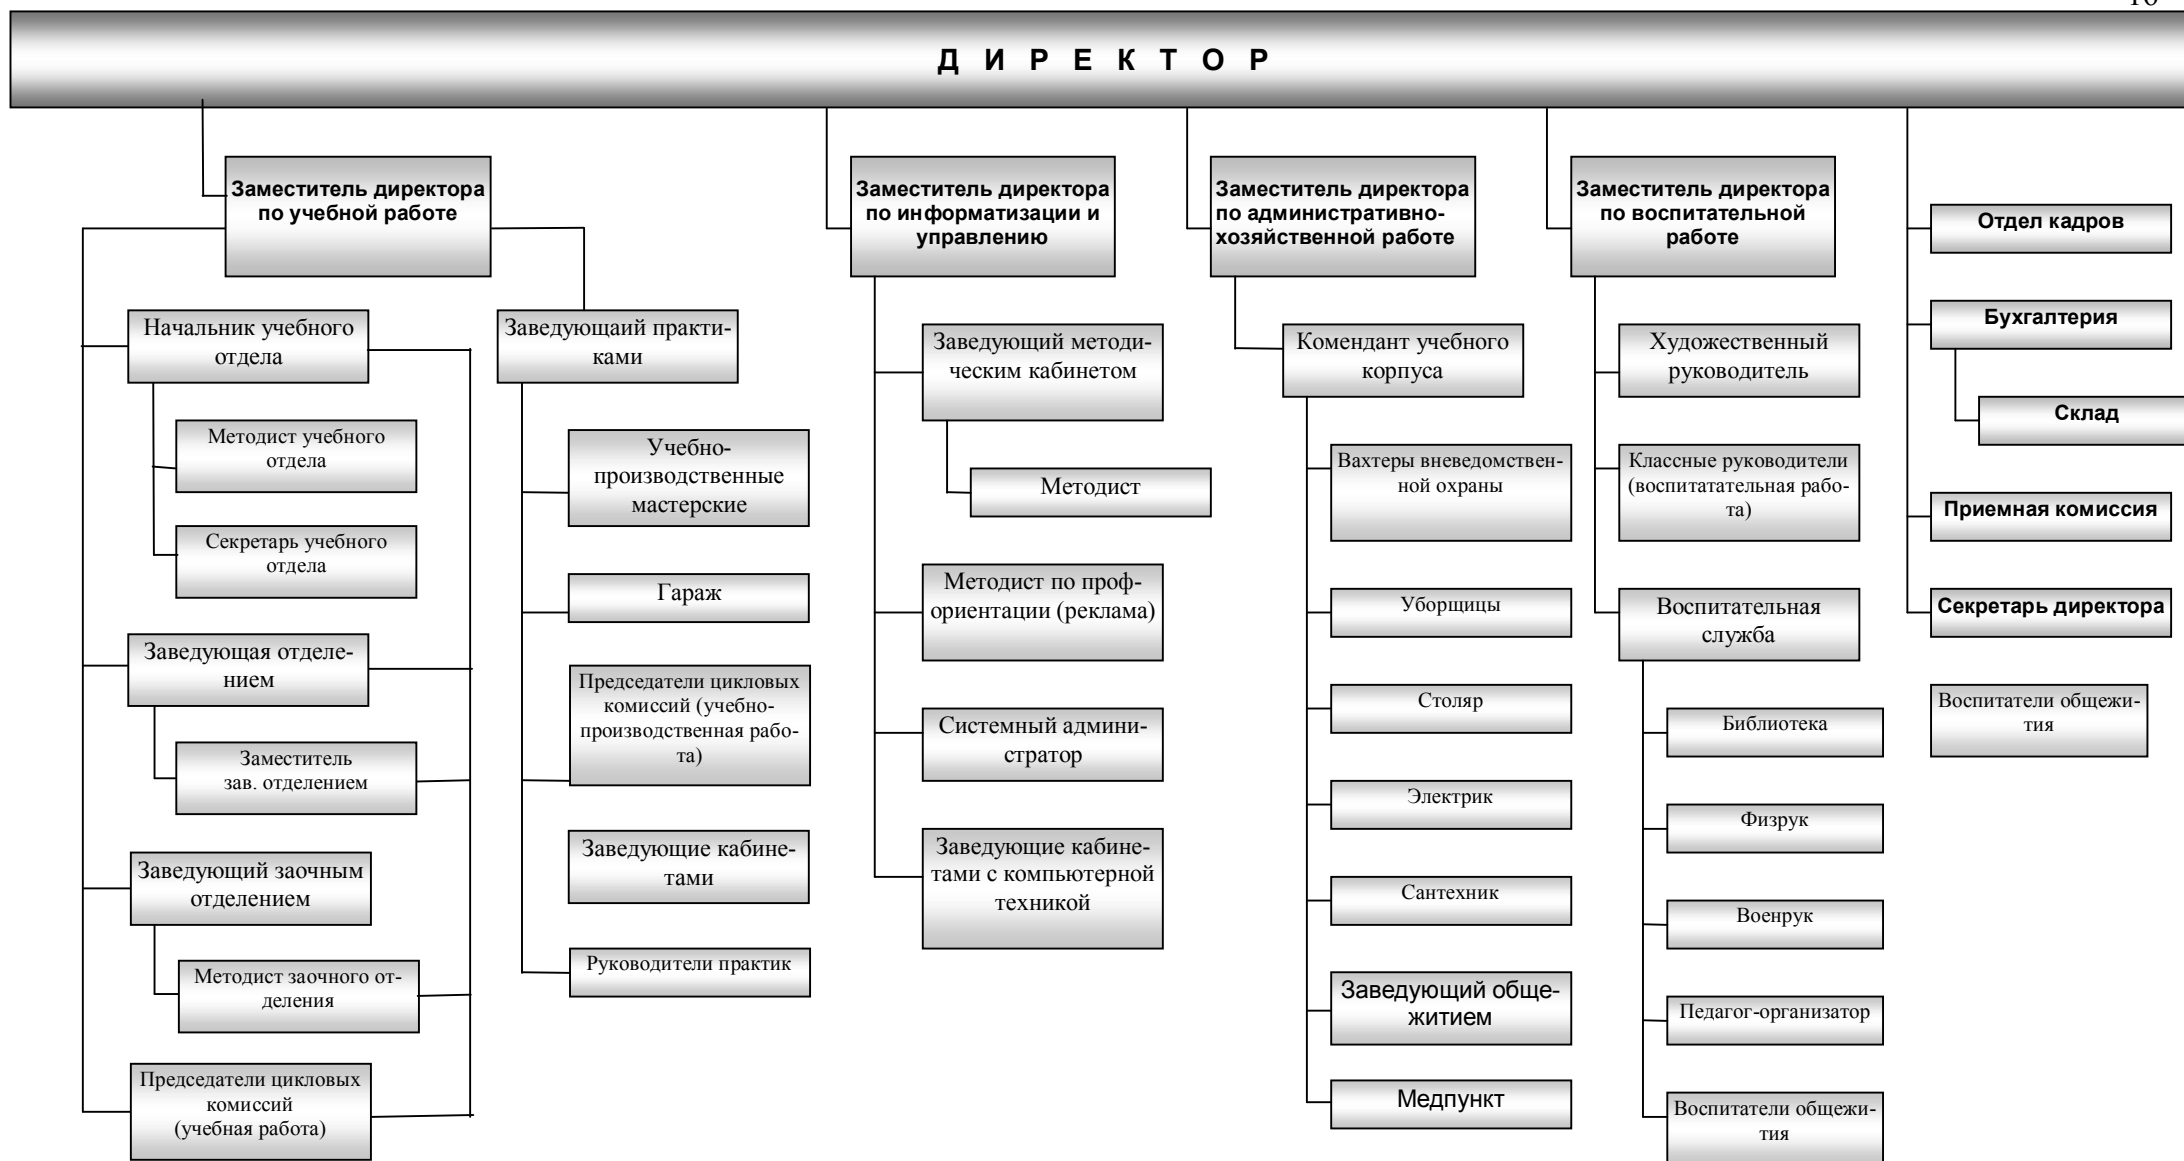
16

Д И Р Е К Т О Р

Заместитель директора по учебной работе

Начальник учебного отдела

Методист учебного отдела

Секретарь учебного отдела

Заведующая отделением

Заместитель зав. отделением

Заведующий заочным отделением

Методист заочного отделения

Председатели цикловых комиссий (учебная работа)

Заведующаий практиками

Учебно-производственные мастерские

Гараж

Председатели цикловых комиссий (учебно-производственная работа)

Заведующие кабинетами

Руководители практик

Заместитель директора по информатизации и управлению

Заведующий методическим кабинетом

Методист

Методист по профориентации (реклама)

Системный администратор

Заведующие кабинетами с компьютерной техникой

Заместитель директора по административно-хозяйственной работе

Комендант учебного корпуса

Вахтеры вневедомственной охраны

Уборщицы

Столяр

Электрик

Сантехник

Заведующий общежитием

Медпункт

Заместитель директора по воспитательной работе

Художественный руководитель

Классные руководители (воспитатательная работа)

Воспитательная служба

Библиотека

Физрук

Военрук

Педагог-организатор

Воспитатели общежития

Отдел кадров

Бухгалтерия

Склад

Приемная комиссия

Секретарь директора

Воспитатели общежития